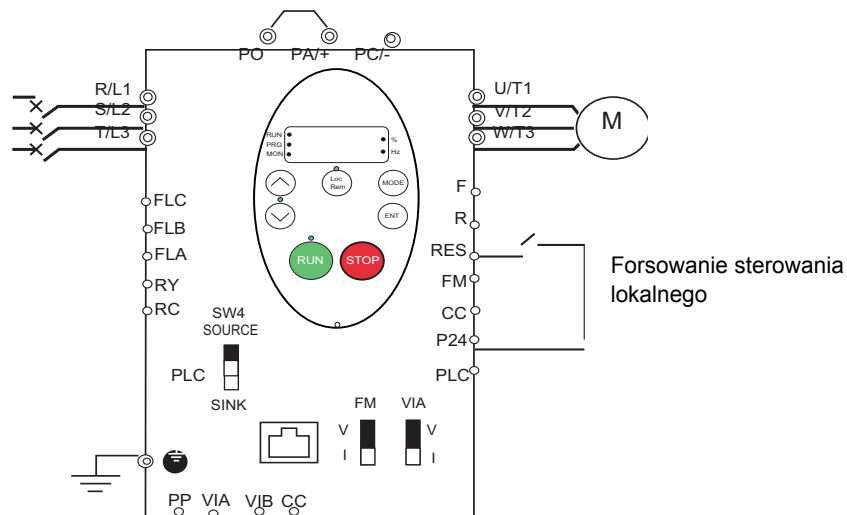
PO PA/+ PC/-

R/L1
S/L2
T/L3

U/T1
V/T2
W/T3

M

RUN
PRG
MON

%
Hz

Loc
Rem

MODE

ENT

RUN

STOP

FLC
FLB
FLA
RY
RC

F
R
RES
FM
CC
P24
PLC

Forsowanie sterowania lokalnego

SW4
SOURCE
PLC
SINK

FM
V
I

VIA
V
I

PP VIA VIB CC